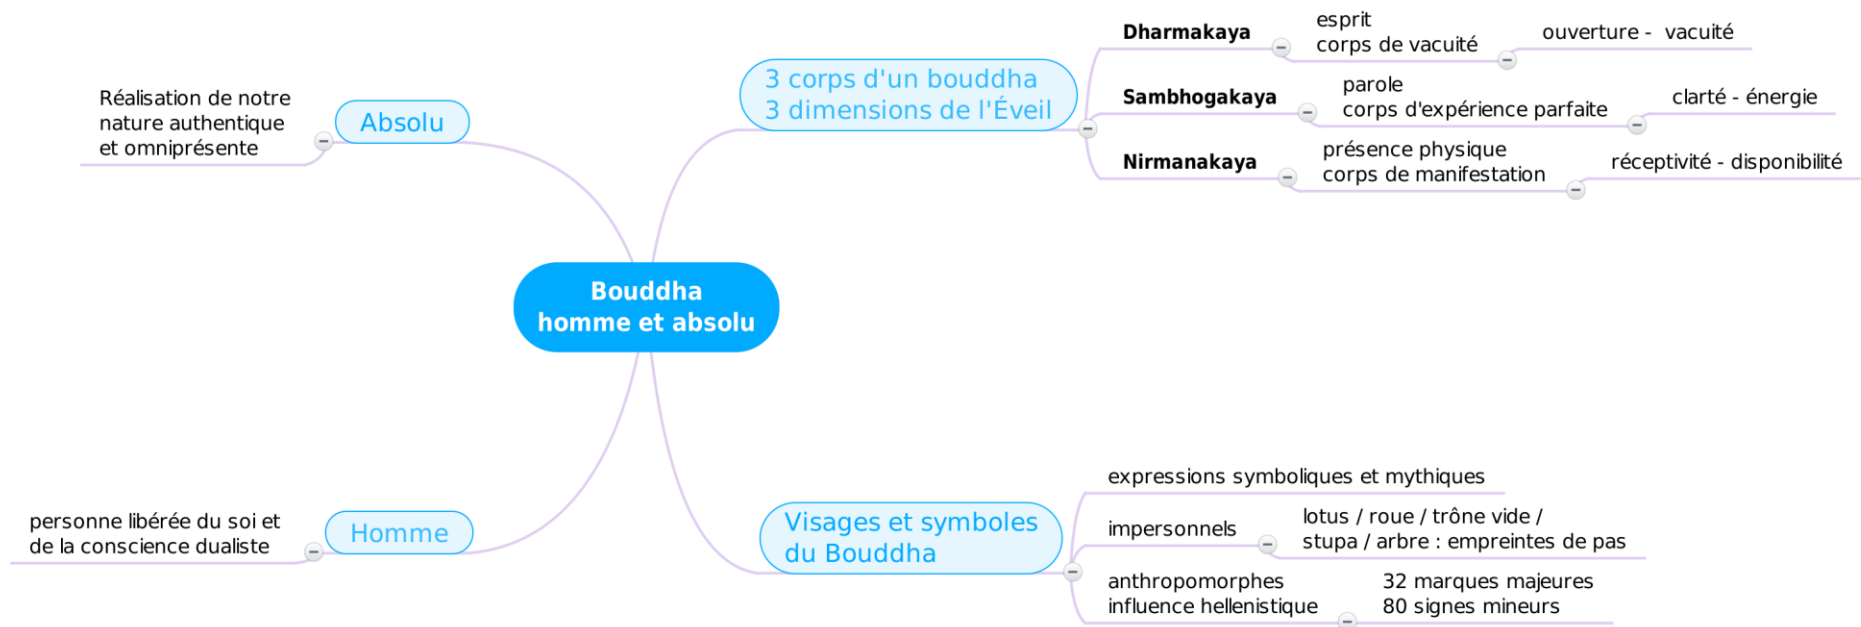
Bouddha
homme et absolu

Absolu

Réalisation de notre nature authentique et omniprésente

3 corps d'un bouddha
3 dimensions de l'Éveil

Dharmakaya

esprit
corps de vacuité

ouverture - vacuité

Sambhogakaya

parole
corps d'expérience parfaite

clarté - énergie

Nirmanakaya

présence physique
corps de manifestation

réceptivité - disponibilité

Homme

personne libérée du soi et de la conscience dualiste

Visages et symboles du Bouddha

expressions symboliques et mythiques

impersonnels

lotus / roue / trône vide /
stupa / arbre : empreintes de pas

anthropomorphes
influence hellenistique

32 marques majeures
80 signes mineurs